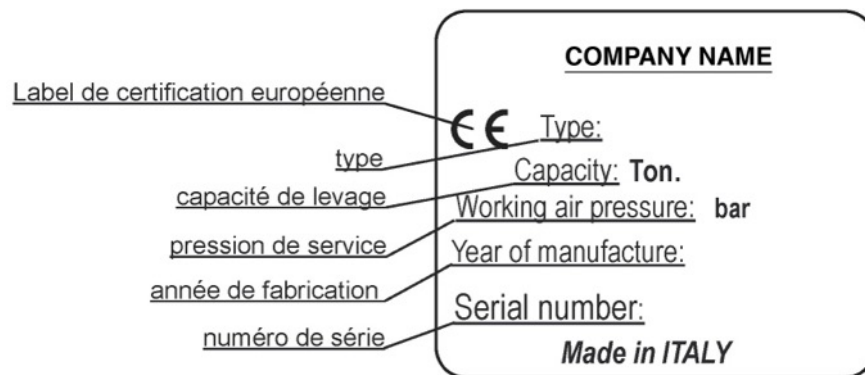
COMPANY NAME

Label de certification européenne

CE Type:

type

Capacity: Ton.

capacité de levage

Working air pressure: bar

pression de service

Year of manufacture:

année de fabrication

Serial number:

numéro de série

Made in ITALY